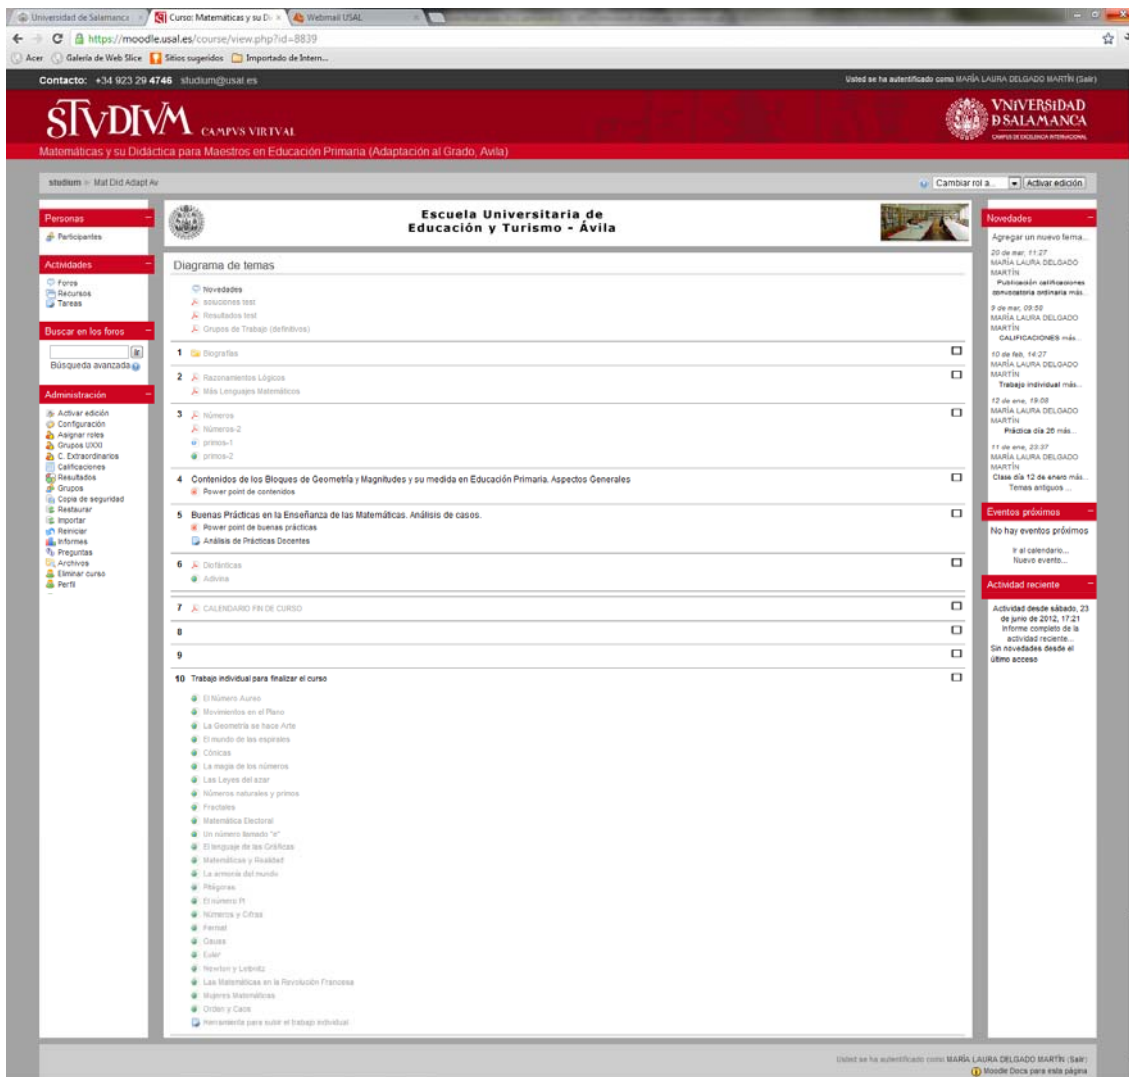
Universidad de Salamanca | Curso: Matemáticas y su D | Webmail USAL

https://moodle.usal.es/course/view.php?id=8839

Acer | Galería de Web Slice | Sitios sugeridos | Importado de Intern...

Contacto: +34 923 29 4746 studium@usal.es

Usted se ha autentificado como MARÍA LAURA DELGADO MARTÍN (Salir)

STVDIVM CAMPVS VIRTVAL

VNIVERSIDAD DSALAMANCA CAMPUS DE EXCELENCIA INTERNACIONAL

Matemáticas y su Didáctica para Maestros en Educación Primaria (Adaptación al Grado, Avila)

studium ► Mat Did Adapt Av

Cambiar rol a... Activar edición

Personas
Participantes

Actividades
Foros
Recursos
Tareas

Buscar en los foros
Ir
Búsqueda avanzada

Administración
Activar edición
Configuración
Asignar roles
Grupos UXXI
C. Extraordinarios
Calificaciones
Resultados
Grupos
Copia de seguridad
Restaurar
Importar
Reiniciar
Informes
Preguntas
Archivos
Eliminar curso
Perfil

Escuela Universitaria de Educación y Turismo - Ávila

Diagrama de temas

Novedades
soluciones test
Resultados test
Grupos de Trabajo (definitivos)

1 Biografías

2 Razonamientos Lógicos
Más Lenguajes Matemáticos

3 Números
Números-2
primos-1
primos-2

4 Contenidos de los Bloques de Geometría y Magnitudes y su medida en Educación Primaria. Aspectos Generales
Power point de contenidos

5 Buenas Prácticas en la Enseñanza de las Matemáticas. Análisis de casos.
Power point de buenas prácticas
Análisis de Prácticas Docentes

6 Didácticas
Adivina

7 CALENDARIO FIN DE CURSO

8

9

10 Trabajo individual para finalizar el curso
El Número Aureo
Movimientos en el Plano
La Geometría se hace Arte
El mundo de las espirales
Cónicas
La magia de los números
Las Leyes del azar
Números naturales y primos
Fractales
Matemática Electoral
Un número llamado "e"
El lenguaje de las Gráficas
Matemáticas y Realidad
La armonía del mundo
Pitágoras
El número Pi
Números y Cifras
Fermat
Gauss
Euler
Newton y Leibnitz
Las Matemáticas en la Revolución Francesa
Mujeres Matemáticas
Orden y Caos
Herramienta para subir el trabajo individual

Novedades
Agregar un nuevo tema...
20 de mar, 11:27
MARÍA LAURA DELGADO MARTÍN
Publicación calificaciones convocatoria ordinaria más...
9 de mar, 09:58
MARÍA LAURA DELGADO MARTÍN
CALIFICACIONES más...
10 de feb, 14:27
MARÍA LAURA DELGADO MARTÍN
Trabajo individual más...
12 de ene, 19:08
MARÍA LAURA DELGADO MARTÍN
Práctica día 26 más...
11 de ene, 23:37
MARÍA LAURA DELGADO MARTÍN
Clase día 12 de enero más...
Temas antiguos ...

Eventos próximos
No hay eventos próximos
Ir al calendario...
Nuevo evento...

Actividad reciente
Actividad desde sábado, 23 de junio de 2012, 17:21
Informe completo de la actividad reciente...
Sin novedades desde el último acceso

Usted se ha autentificado como MARÍA LAURA DELGADO MARTÍN (Salir)
Moodle Docs para esta página